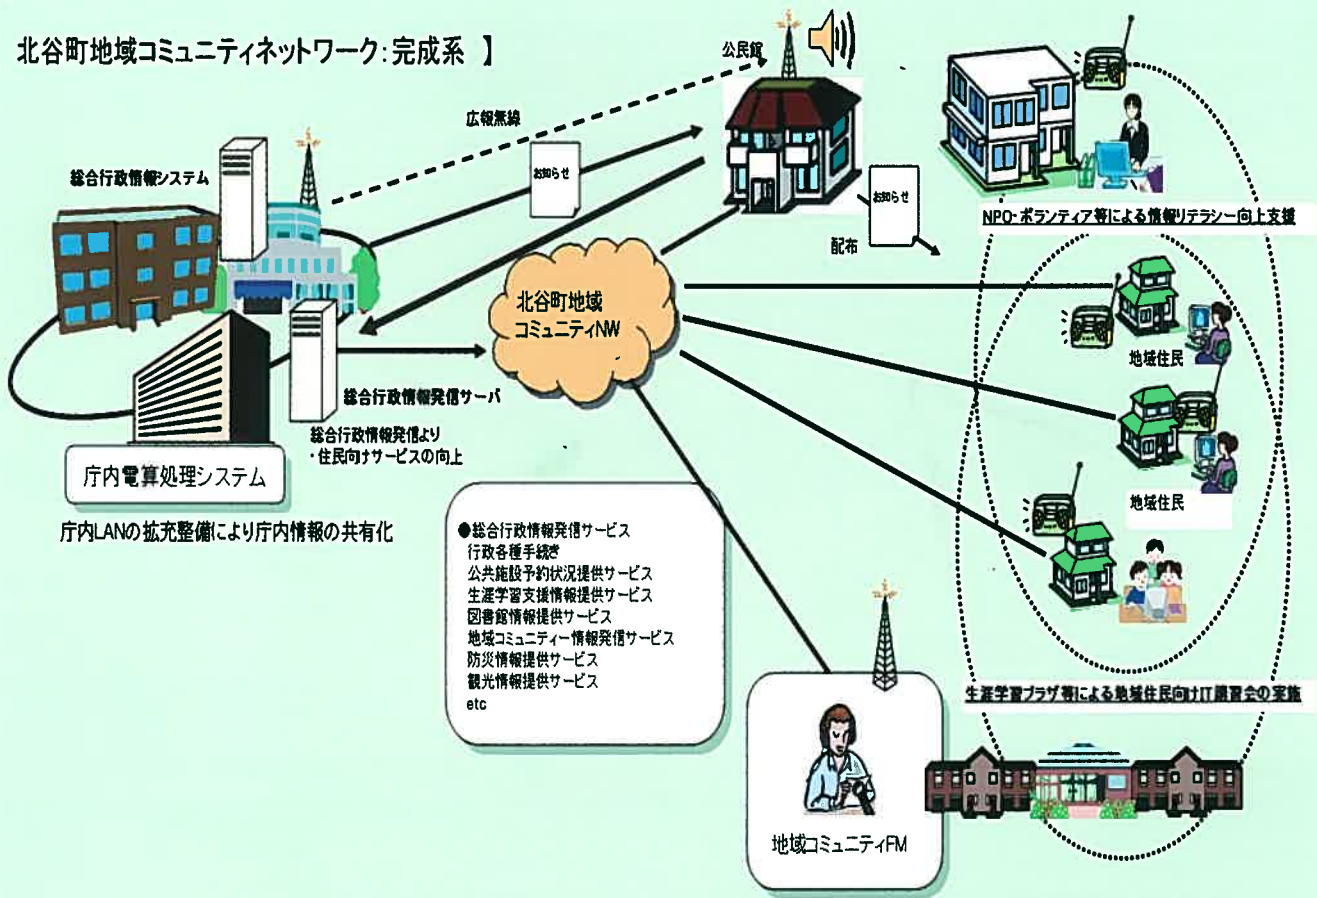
北谷町地域コミュニティネットワーク:完成系 】

公民館

広報無線

お知らせ

総合行政情報システム

お知らせ

配布

NPO・ボランティア等による情報リテラシー向上支援

北谷町地域コミュニティNW

地域住民

総合行政情報発信サーバ

総合行政情報発信より
・住民向けサービスの向上

地域住民

庁内電算処理システム

庁内LANの拡充整備により庁内情報の共有化

●総合行政情報発信サービス
行政各種手続き
公共施設予約状況提供サービス
生涯学習支援情報提供サービス
図書館情報提供サービス
地域コミュニティー情報発信サービス
防災情報提供サービス
観光情報提供サービス
etc

生涯学習プラザ等による地域住民向けIT講習会の実施

地域コミュニティFM